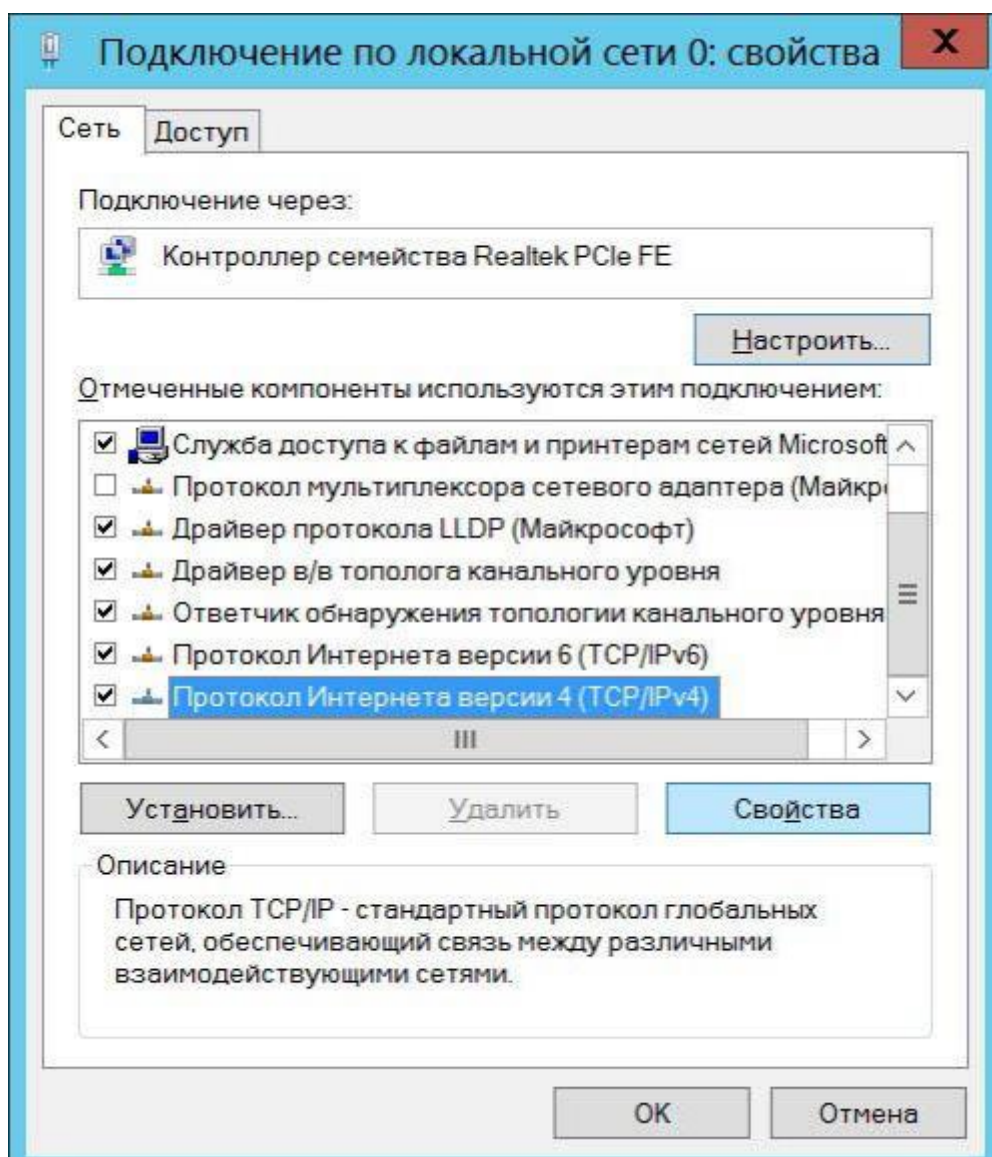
Подключение по локальной сети 0: свойства

X

Сеть

Доступ

Подключение через:

Контроллер семейства Realtek PCIe FE

Настроить...

Отмеченные компоненты используются этим подключением:

Служба доступа к файлам и принтерам сетей Microsoft

Протокол мультиплексора сетевого адаптера (Майкро

Драйвер протокола LLDP (Майкрософт)

Драйвер в/в тополога канального уровня

Ответчик обнаружения топологии канального уровня

Протокол Интернета версии 6 (TCP/IPv6)

Протокол Интернета версии 4 (TCP/IPv4)

Установить...

Удалить

Свойства

Описание

Протокол TCP/IP - стандартный протокол глобальных сетей, обеспечивающий связь между различными взаимодействующими сетями.

OK

Отмена